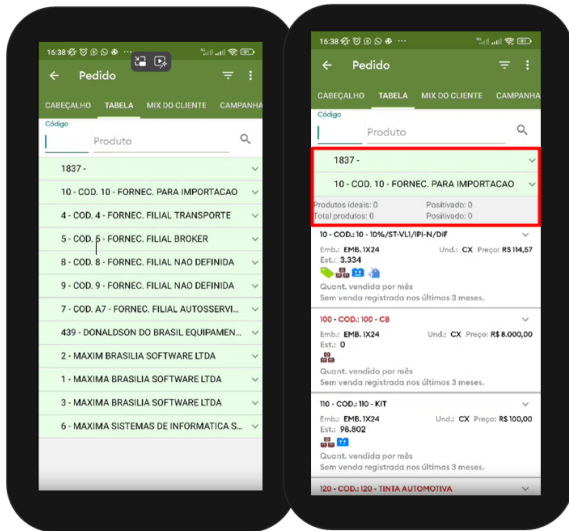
15:38

Pedido

CABEÇALHO TABELA MIX DO CLIENTE CAMPANHA

Código

Produto

1837 -

10 - COD. 10 - FORNEC. PARA IMPORTACAO

4 - COD. 4 - FORNEC. FILIAL TRANSPORTE

5 - COD. 5 - FORNEC. FILIAL BROKER

8 - COD. 8 - FORNEC. FILIAL NAO DEFINIDA

9 - COD. 9 - FORNEC. FILIAL NAO DEFINIDA

7 - COD. A7 - FORNEC. FILIAL AUTOSSERVI...

439 - DONALDSON DO BRASIL EQUIPAMEN...

2 - MAXIM BRASILIA SOFTWARE LTDA

1 - MAXIMA BRASILIA SOFTWARE LTDA

3 - MAXIMA BRASILIA SOFTWARE LTDA

6 - MAXIMA SISTEMAS DE INFORMATICA S...

15:38

Pedido

CABEÇALHO TABELA MIX DO CLIENTE CAMPANHA

Código

Produto

1837 -

10 - COD. 10 - FORNEC. PARA IMPORTACAO

Produtos ideais: 0 Positivado: 0
Total produtos: 0 Positivado: 0

10 - COD.: 10 - 10%/ST-VL1/IPI-N/DIF
Emb.: EMB. 1X24 Und.: CX Preço: R$ 114,57
Est.: 3.334
Quant. vendida por mês
Sem venda registrada nos últimos 3 meses.

100 - COD.: 100 - CB
Emb.: EMB. 1X24 Und.: CX Preço: R$ 8.000,00
Est.: 0
Quant. vendida por mês
Sem venda registrada nos últimos 3 meses.

110 - COD.: 110 - KIT
Emb.: EMB. 1X24 Und.: CX Preço: R$ 100,00
Est.: 98.802
Quant. vendida por mês
Sem venda registrada nos últimos 3 meses.

120 - COD.: 120 - TINTA AUTOMOTIVA